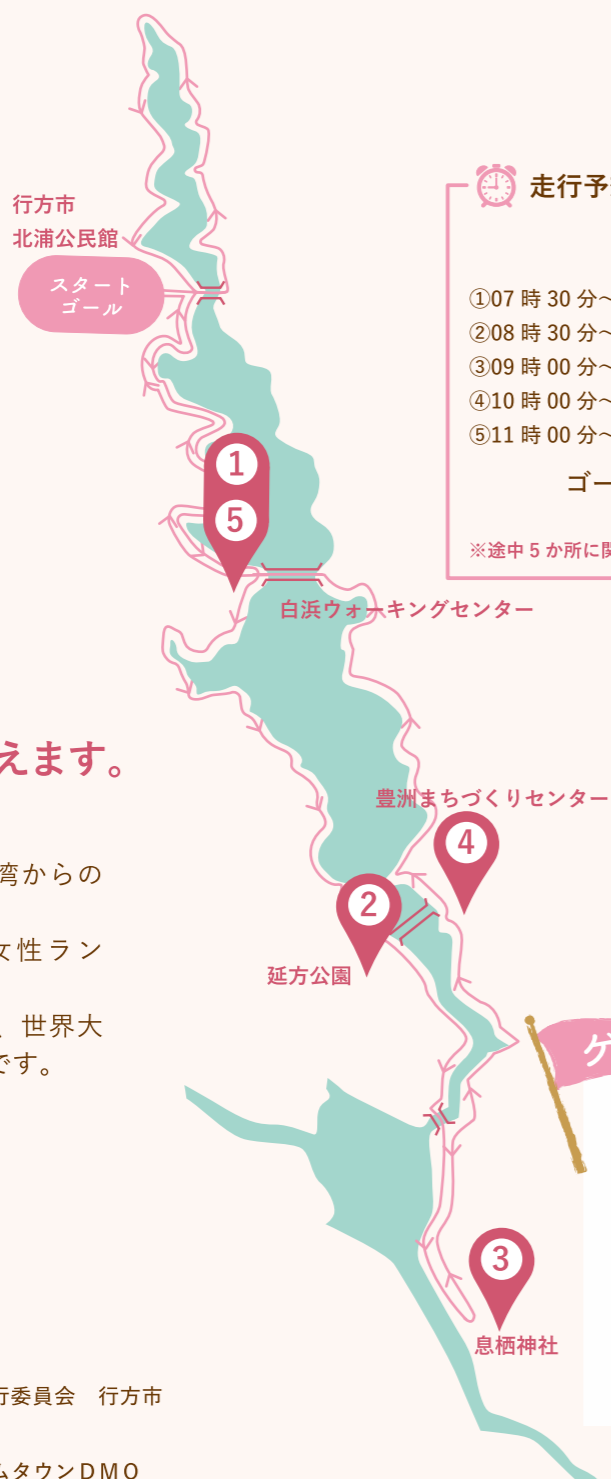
行方市
北浦公民館

スタート
ゴール

1
5

白浜ウォーキングセンター

豊洲まちづくりセンター

4

2

延方公園

3

息栖神社

走行予

①07 時 30 分〜
②08 時 30 分〜
③09 時 00 分〜
④10 時 00 分〜
⑤11 時 00 分〜

ゴー

※途中 5 か所に関

えます。

湾からの

女性ラン

、世界大
です。

ゲ

行委員会　行方市

ムタウンDMO